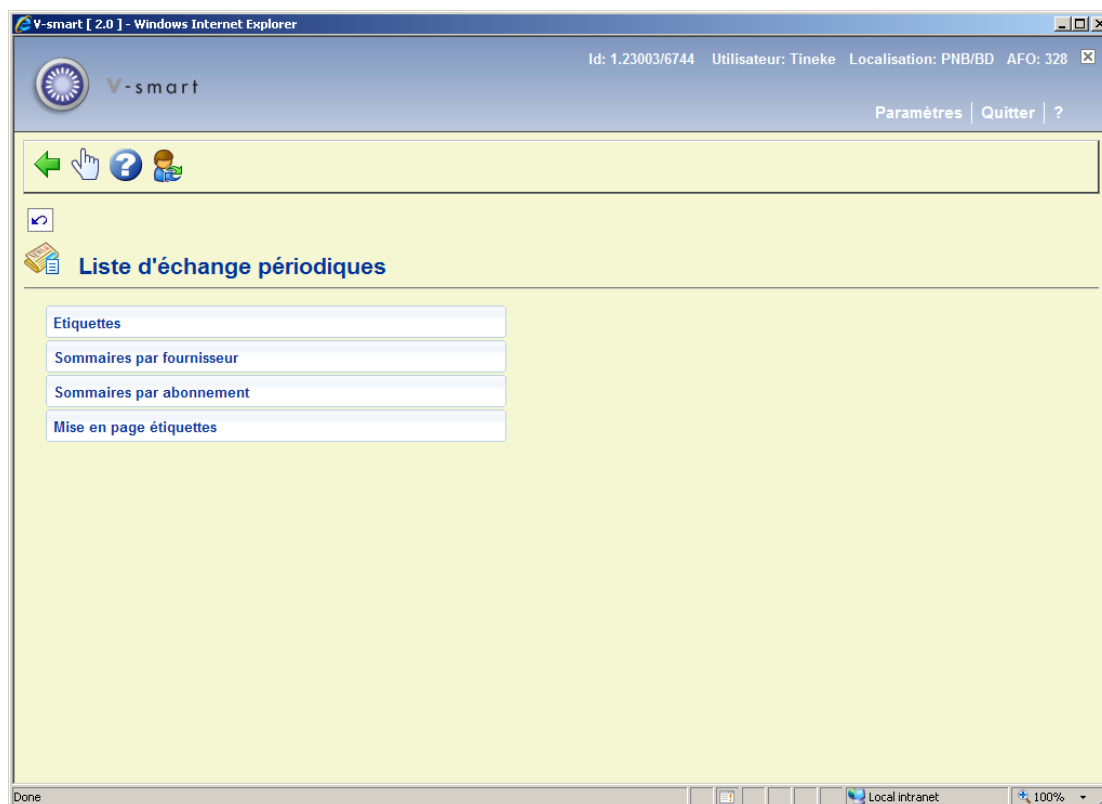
V-smart [ 2.0 ] - Windows Internet Explorer

Id: 1.23003/6744 Utilisateur: Tineke Localisation: PNB/BD AFO: 328

V-smart

Paramètres | Quitter | ?

Liste d'échange périodiques

Etiquettes

Sommaires par fournisseur

Sommaires par abonnement

Mise en page étiquettes

Done

Local intranet

100%